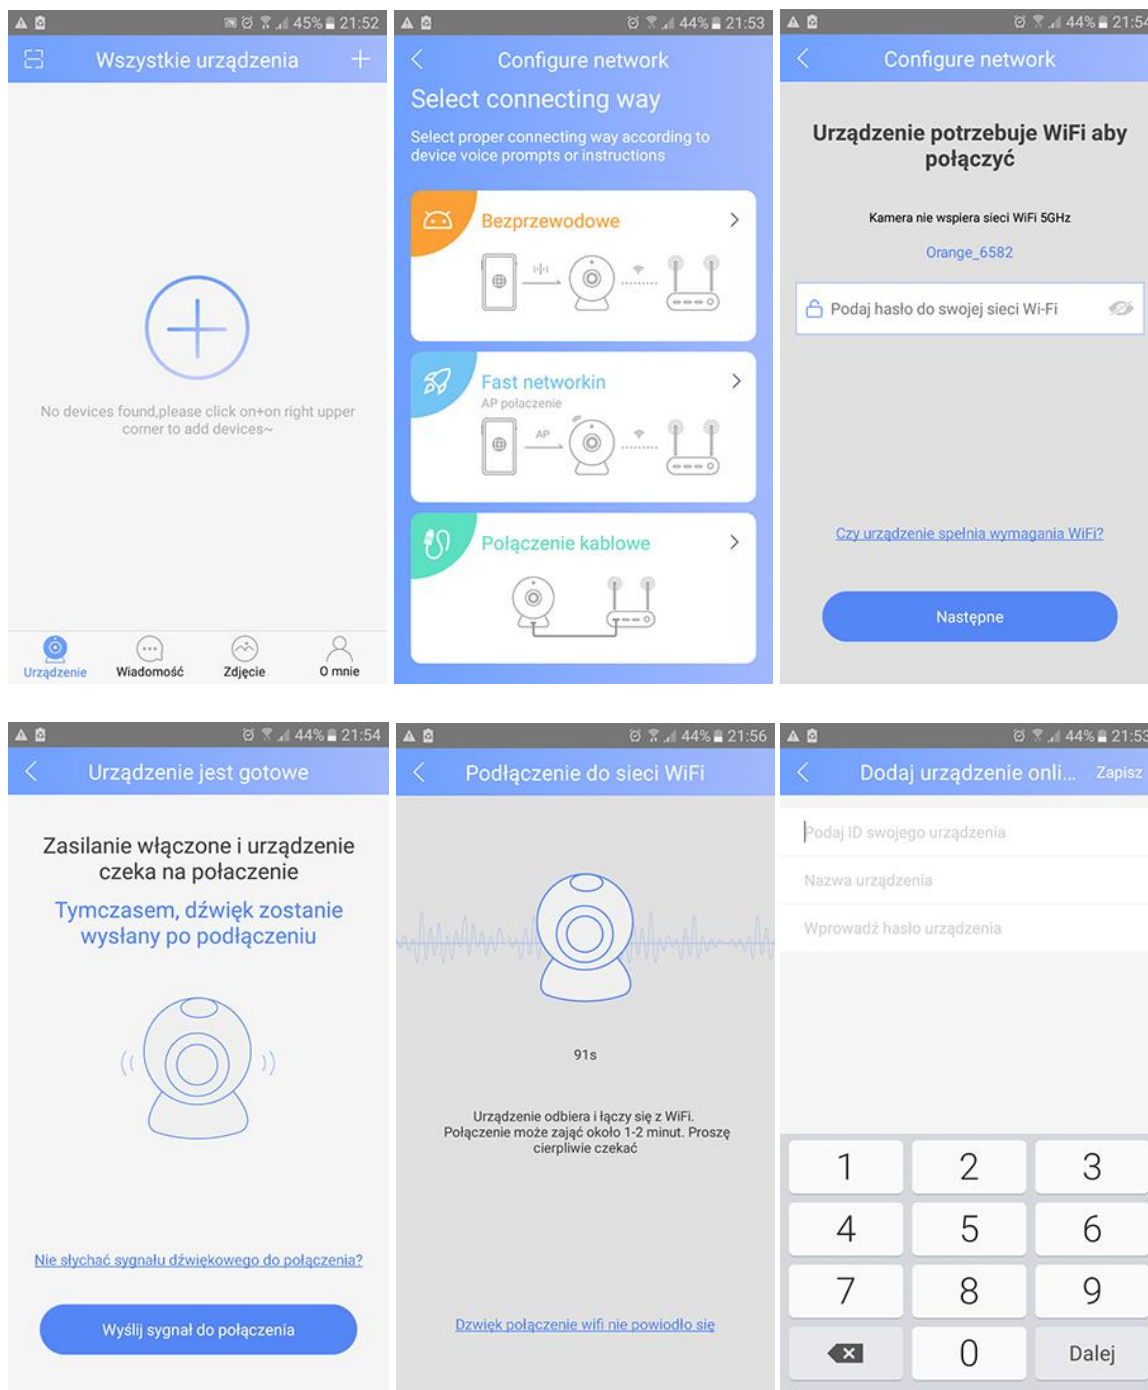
45% 21:52

Wszystkie urządzenia

No devices found,please click on+on right upper corner to add devices~

Urządzenie Wiadomość Zdjęcie O mnie

44% 21:53

Configure network

Select connecting way

Select proper connecting way according to device voice prompts or instructions

Bezprzewodowe

Fast networkin
AP połaczenie

AP

Połączenie kablowe

44% 21:54

Configure network

Urządzenie potrzebuje WiFi aby połączyć

Kamera nie wspiera sieci WiFi 5GHz

Orange_6582

Podaj hasło do swojej sieci Wi-Fi

Czy urządzenie spełnia wymagania WiFi?

Następne

44% 21:54

Urządzenie jest gotowe

Zasilanie włączone i urządzenie czeka na połaczenie

Tymczasem, dźwięk zostanie wysłany po podłączeniu

Nie słychać sygnału dźwiękowego do połączenia?

Wyślij sygnał do połączenia

44% 21:56

Podłączenie do sieci WiFi

91s

Urządzenie odbiera i łączy się z WiFi. Połączenie może zająć około 1-2 minut. Proszę cierpliwie czekać

Dzwięk połączenie wifi nie powiodło się

44% 21:53

Dodaj urządzenie onli... Zapisz

Podaj ID swojego urządzenia

Nazwa urządzenia

Wprowadź hasło urządzenia

1 2 3
4 5 6
7 8 9
0 Dalej